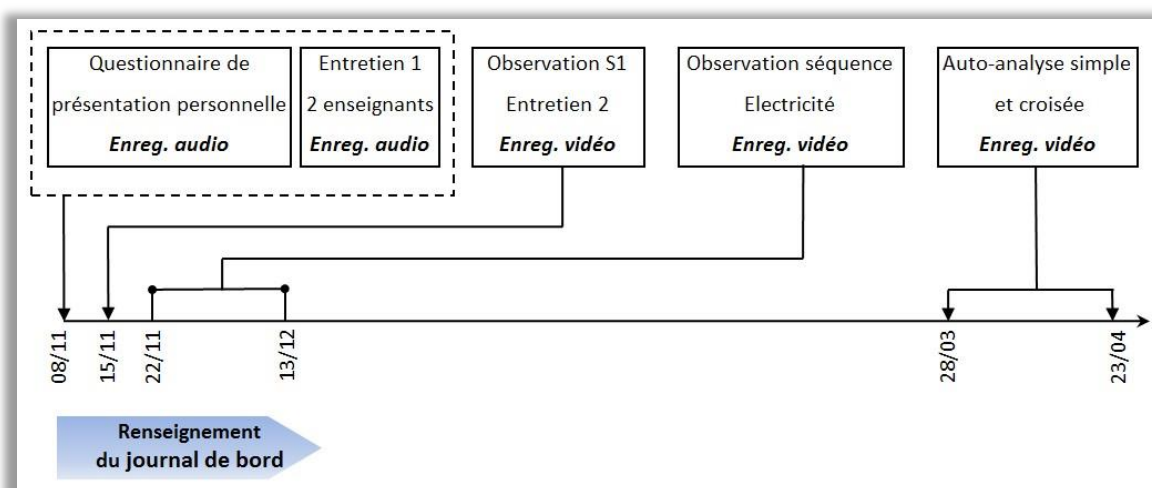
Questionnaire de présentation personnelle
Enreg. audio

Entretien 1
2 enseignants
Enreg. audio

Observation S1
Entretien 2
Enreg. vidéo

Observation séquence
Electricité
Enreg. vidéo

Auto-analyse simple et croisée
Enreg. vidéo

08/11
15/11
22/11
13/12
28/03
23/04

Renseignement du journal de bord